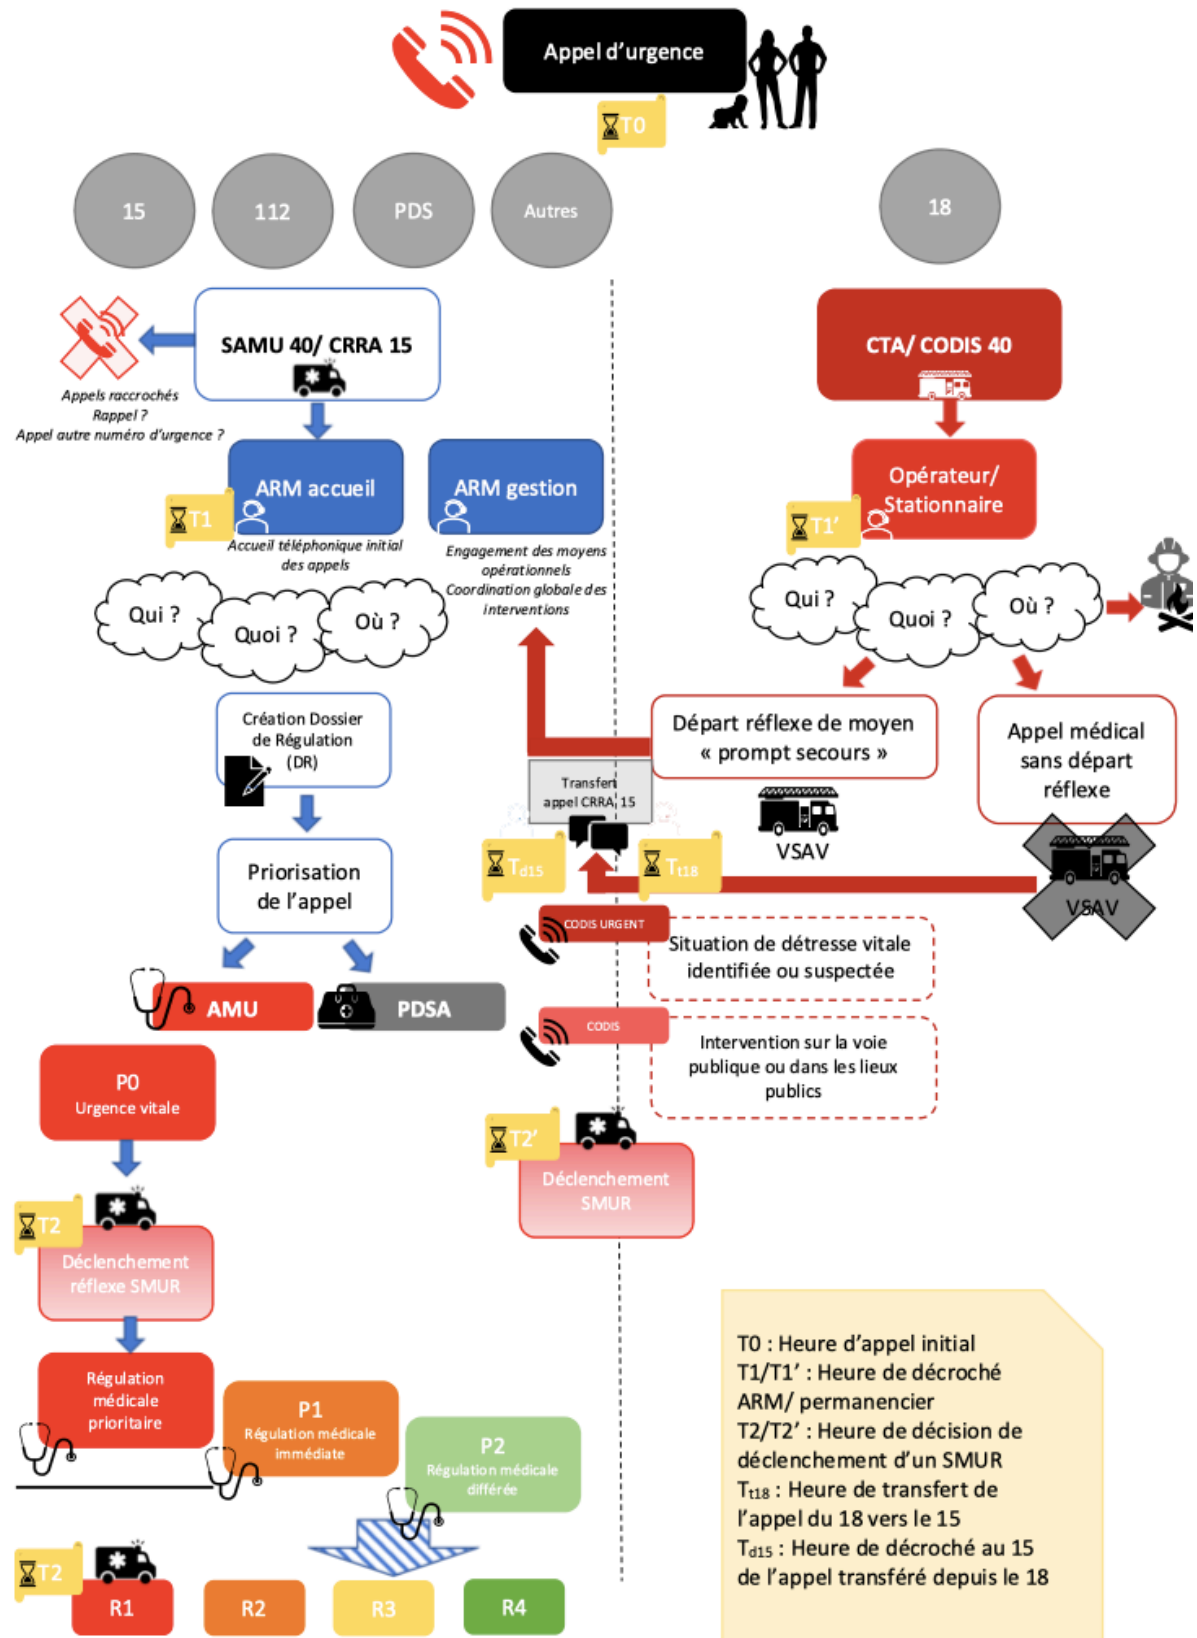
Appel d'urgence

T0

15

112

PDS

Autres

18

SAMU 40/ CRRA 15

Appels raccrochés
Rappel ?
Appel autre numéro d'urgence ?

ARM accueil

T1

Accueil téléphonique initial des appels

ARM gestion

Engagement des moyens opérationnels
Coordination globale des interventions

Qui ?

Quoi ?

Où ?

Création Dossier de Régulation (DR)

Priorisation de l'appel

AMU

PDSA

P0
Urgence vitale

T2

Déclenchement réflexe SMUR

Régulation médicale prioritaire

P1
Régulation médicale immédiate

P2
Régulation médicale différée

T2

R1

R2

R3

R4

CTA/ CODIS 40

Opérateur/ Stationnaire

T1'

Qui ?

Quoi ?

Où ?

Départ réflexe de moyen « prompt secours »

VSAV

Appel médical sans départ réflexe

VSAV

Transfert appel CRRA 15

$T_{d15}$

$T_{t18}$

CODIS URGENT

Situation de détresse vitale identifiée ou suspectée

CODIS

Intervention sur la voie publique ou dans les lieux publics

T2'

Déclenchement SMUR

T0 : Heure d'appel initial
T1/T1' : Heure de décroché ARM/ permanencier
T2/T2' : Heure de décision de déclenchement d'un SMUR
$T_{t18}$ : Heure de transfert de l'appel du 18 vers le 15
$T_{d15}$ : Heure de décroché au 15 de l'appel transféré depuis le 18